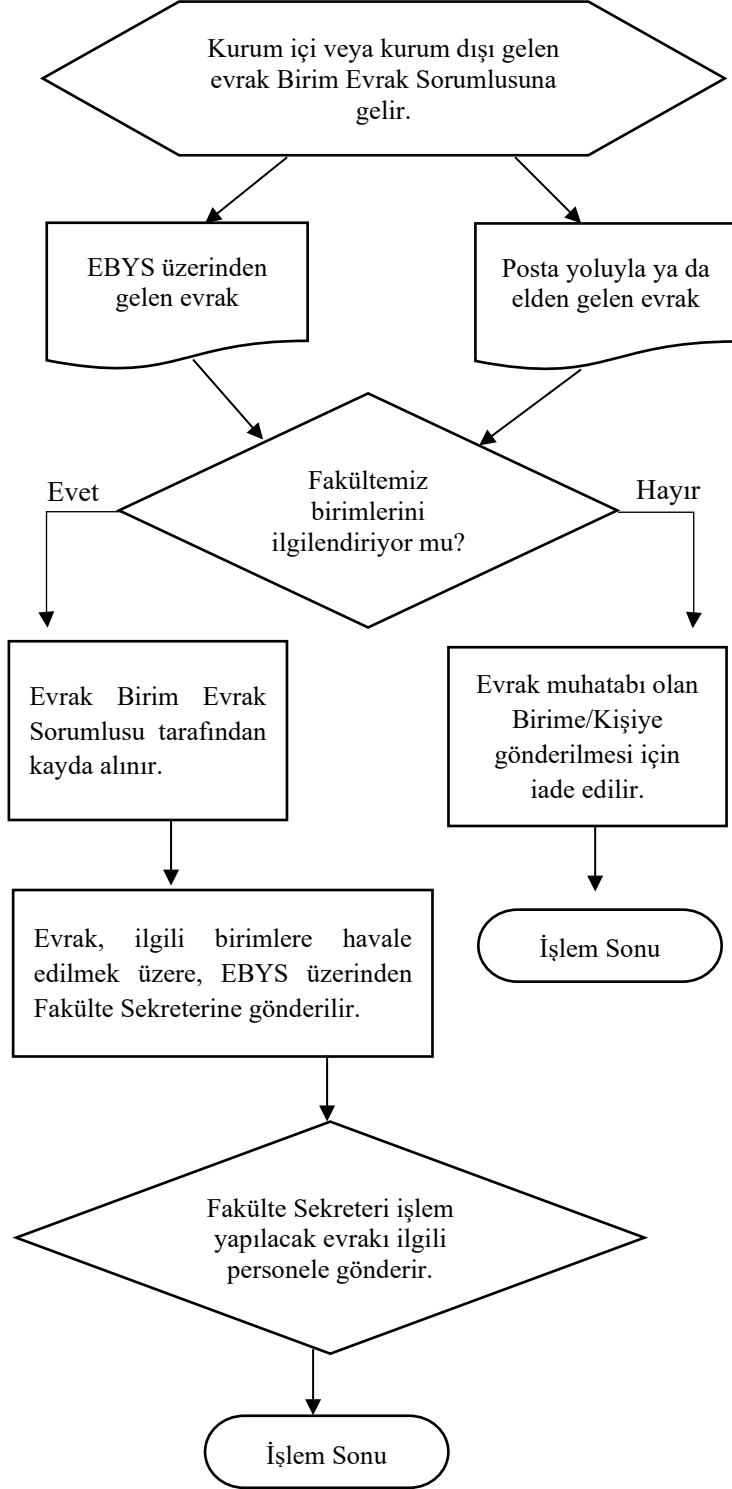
Kurum içi veya kurum dışı gelen evrak Birim Evrak Sorumlusuna gelir.

EBYS üzerinden gelen evrak

Posta yoluyla ya da elden gelen evrak

Evet

Fakültemiz birimlerini ilgilendiriyor mu?

Hayır

Evrak Birim Evrak Sorumlusu tarafından kayda alınır.

Evrak muhatabı olan Birime/Kişiye gönderilmesi için iade edilir.

İşlem Sonu

Evrak, ilgili birimlere havale edilmek üzere, EBYS üzerinden Fakülte Sekreterine gönderilir.

Fakülte Sekreteri işlem yapılacak evrakı ilgili personele gönderir.

İşlem Sonu